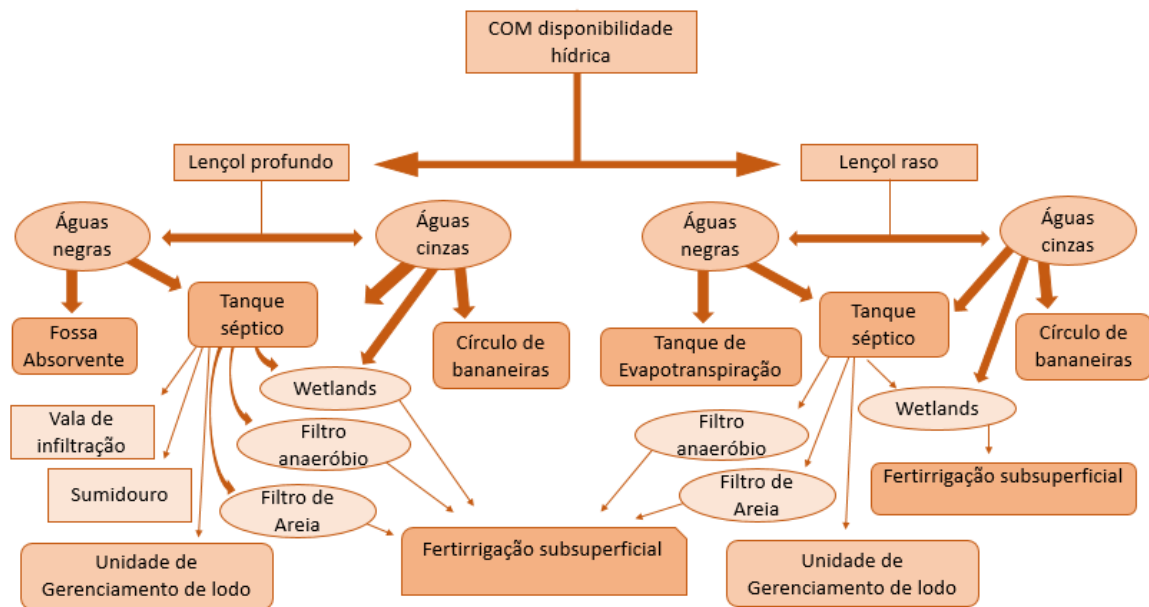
COM disponibilidade hídrica

Lençol profundo

Lençol raso

Águas negras

Águas cinzas

Águas negras

Águas cinzas

Fossa Absorvente

Tanque séptico

Círculo de bananeiras

Tanque de Evapotranspiração

Tanque séptico

Círculo de bananeiras

Wetlands

Vala de infiltração

Filtro anaeróbio

Sumidouro

Filtro de Areia

Unidade de Gerenciamento de lodo

Fertirrigação subsuperficial

Filtro anaeróbio

Wetlands

Fertirrigação subsuperficial

Filtro de Areia

Unidade de Gerenciamento de lodo